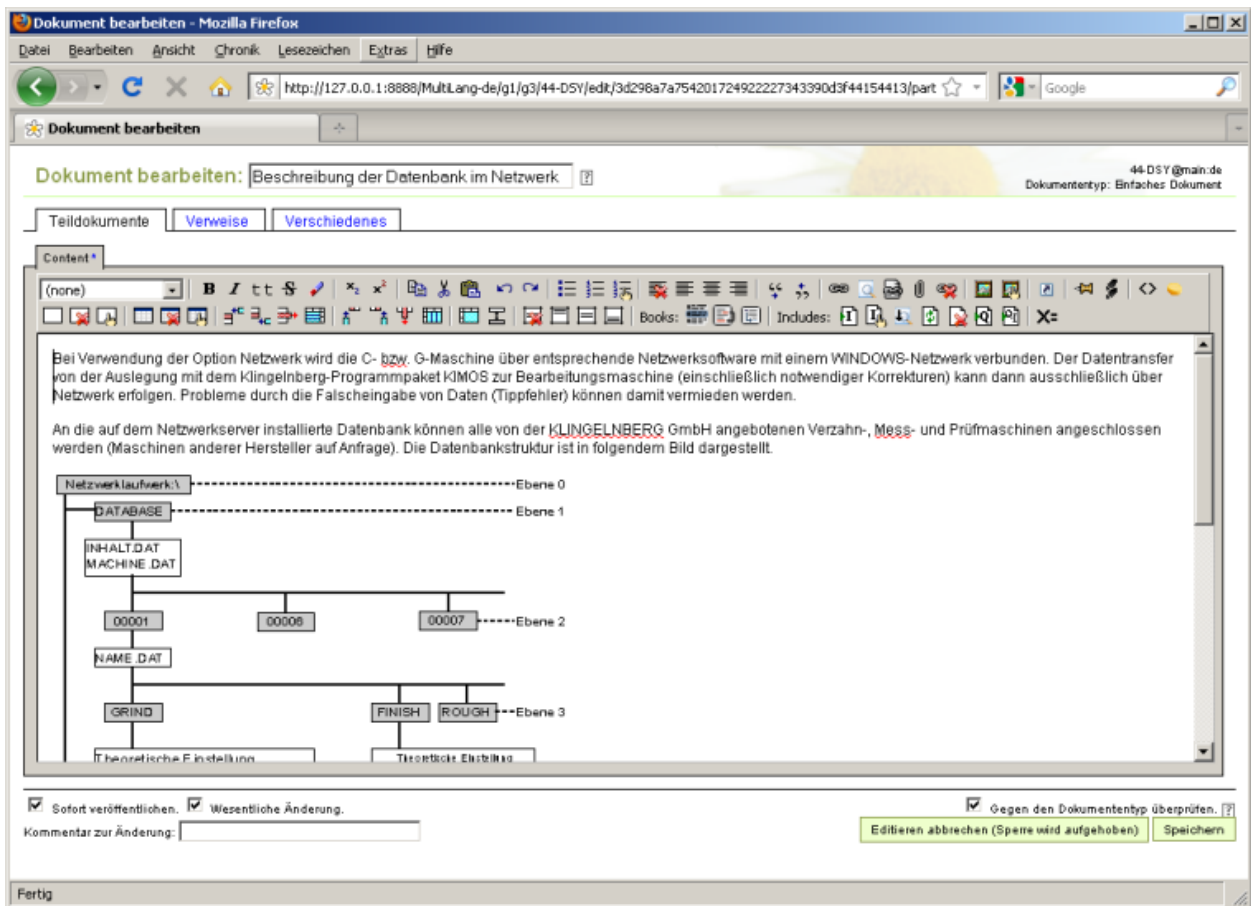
Dokument bearbeiten - Mozilla Firefox

Datei Bearbeiten Ansicht Chronik Lesezeichen Extras Hilfe

http://127.0.0.1:8888/MultiLang-de/g1/g3/44-DSY/edit/3d298a7a7542017249222273433390d3f44154413/part

Google

Dokument bearbeiten

Dokument bearbeiten: Beschreibung der Datenbank im Netzwerk ?

44-DSY@main:de
Dokumententyp: Einfaches Dokument

Teildokumente | Verweise | Verschiedenes

Content*

(none)

Books: Includes:

Bei Verwendung der Option Netzwerk wird die C- bzw. G-Maschine über entsprechende Netzwerksoftware mit einem WINDOWS-Netzwerk verbunden. Der Datentransfer von der Auslegung mit dem Klingelnberg-Programmpaket KIMOS zur Bearbeitungsmaschine (einschließlich notwendiger Korrekturen) kann dann ausschließlich über Netzwerk erfolgen. Probleme durch die Falscheingabe von Daten (Tippfehler) können damit vermieden werden.

An die auf dem Netzwerkserver installierte Datenbank können alle von der KLINGELNBERG GmbH angebotenen Verzahn-, Mess- und Prüfmaschinen angeschlossen werden (Maschinen anderer Hersteller auf Anfrage). Die Datenbankstruktur ist in folgendem Bild dargestellt.

Netzwerklaufwerk:\ Ebene 0
DATABASE Ebene 1
INHALT.DAT
MACHINE.DAT
00001 00006 00007 Ebene 2
NAME.DAT
GRIND FINISH ROUGH Ebene 3
Theoretische Einstellung Theoretische Einstellung

Sofort veröffentlichen. Wesentliche Änderung.
Kommentar zur Änderung:

Gegen den Dokumententyp überprüfen. ?
Editieren abbrechen (Sperre wird aufgehoben) Speichern

Fertig